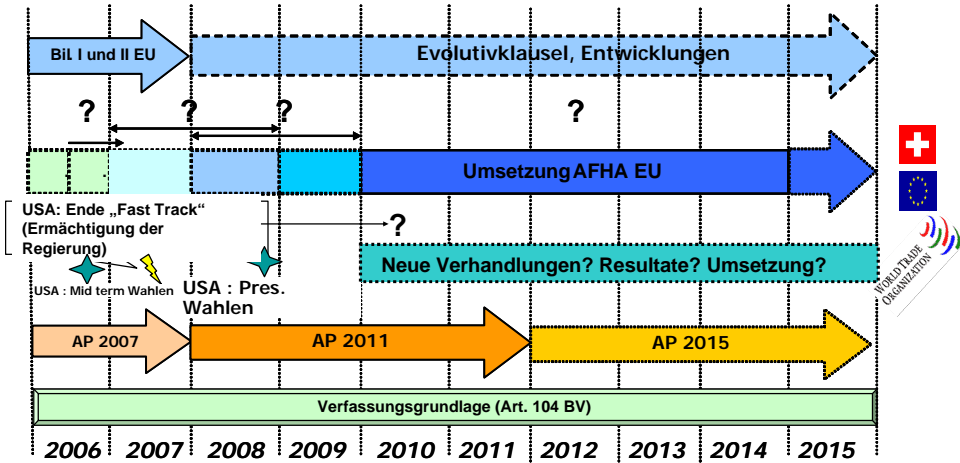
Bil. I und II EU

Evolutivklausel, Entwicklungen

?

?

?

?

Umsetzung AFHA EU

USA: Ende „Fast Track“ (Ermächtigung der Regierung)

?

USA : Mid term Wahlen

USA : Pres. Wahlen

Neue Verhandlungen? Resultate? Umsetzung?

WORLD TRADE ORGANIZATION

AP 2007

AP 2011

AP 2015

Verfassungsgrundlage (Art. 104 BV)

2006 2007 2008 2009 2010 2011 2012 2013 2014 2015